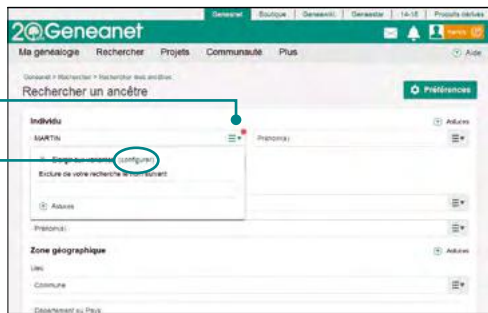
Geneanet | Boutique | Geneanet | Geneastar | 14-18 | Produits dérivés

Geneanet

Ma généalogie Rechercher Projets Communauté Plus

Aide

Geneanet > Rechercher > Rechercher vos ancêtres

Rechercher un ancêtre

Préférences

Individu

Astuces

MARTIN

Prénom(s)

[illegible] (configurer)

Exclure de votre recherche le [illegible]

Astuces

Prénom(s)

Zone géographique

Astuces

Lieu

Commune

Département ou Pays